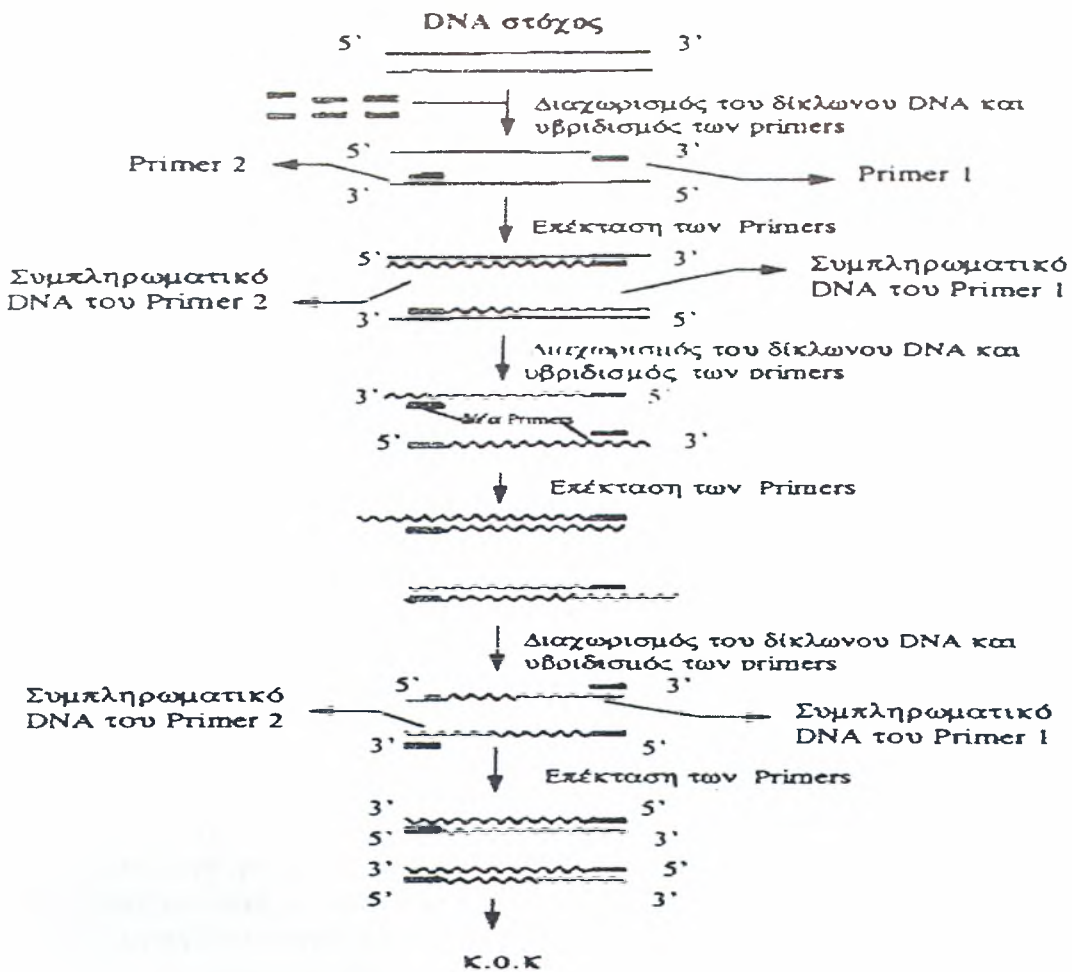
DNA στόχος

5' 3'

Διαχωρισμός του δίκλωνου DNA και υβριδισμός των primers

Primer 2

5' 3'

3' 5'

Primer 1

Επέκταση των Primers

5' 3'

Συμπληρωματικό DNA του Primer 2

Συμπληρωματικό DNA του Primer 1

3' 5'

Διαχωρισμός του δίκλωνου DNA και υβριδισμός των primers

3' 5'

Νέα Primers

5' 3'

Επέκταση των Primers

Διαχωρισμός του δίκλωνου DNA και υβριδισμός των primers

Συμπληρωματικό DNA του Primer 2

5' 3'

Συμπληρωματικό DNA του Primer 1

3' 5'

Επέκταση των Primers

3' 5'

5' 3'

3' 5'

5' 3'

κ.ο.κ